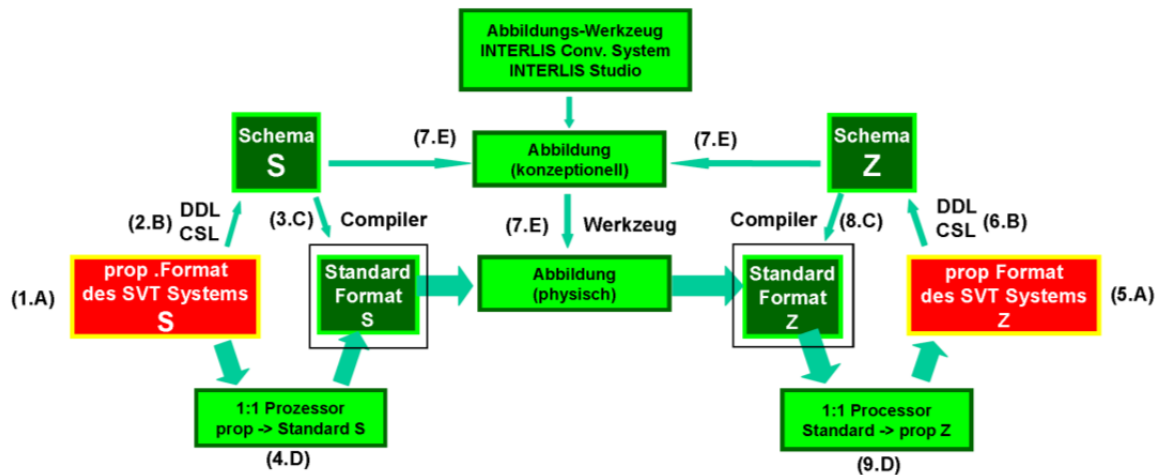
Abbildungs-Werkzeug
INTERLIS Conv. System
INTERLIS Studio

Schema
S

(7.E)

Abbildung
(konzeptionell)

(7.E)

Schema
Z

(2.B) DDL
CSL

(3.C) Compiler

(7.E) Werkzeug

Compiler (8.C)

DDL
CSL (6.B)

(1.A)

prop .Format
des SVT Systems
S

Standard
Format
S

Abbildung
(physisch)

Standard
Format
Z

prop Format
des SVT Systems
Z

(5.A)

1:1 Prozessor
prop -> Standard S

(4.D)

1:1 Processor
Standard -> prop Z

(9.D)